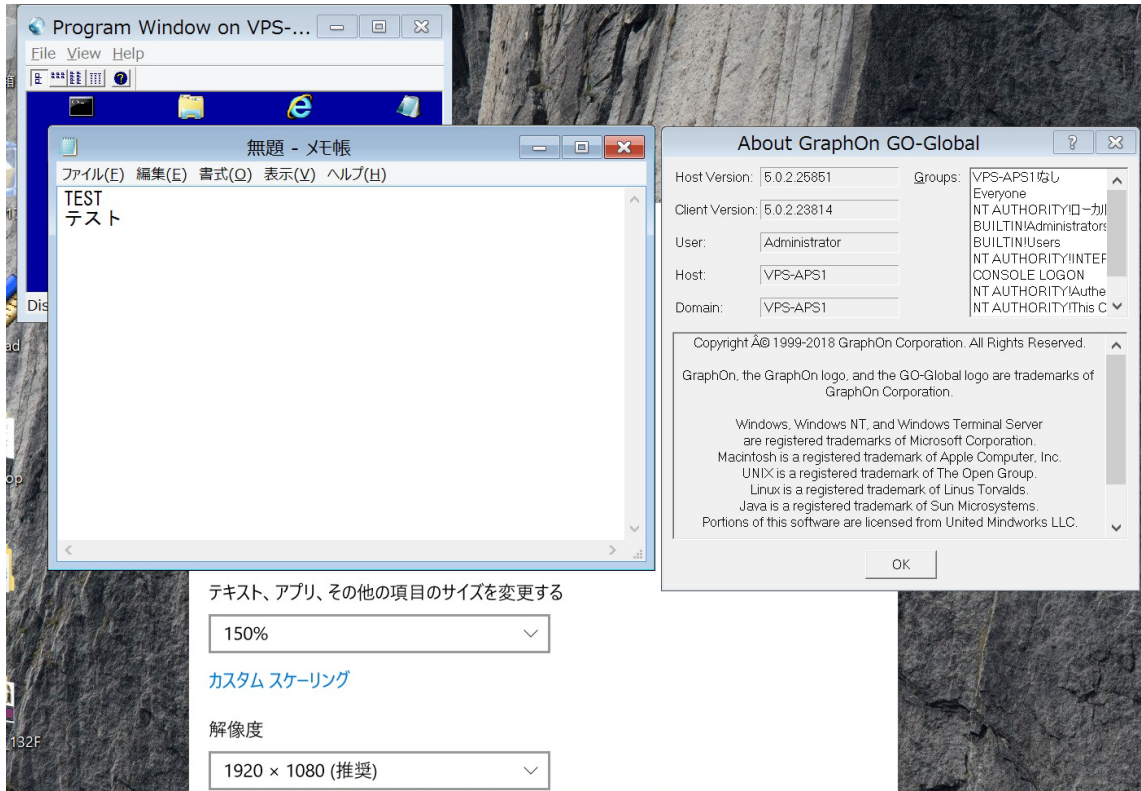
Program Window on VPS-...

File View Help

Dis

無題 - メモ帳

ファイル(F) 編集(E) 書式(O) 表示(V) ヘルプ(H)

TEST
テスト

About GraphOn GO-Global

Host Version: 5.0.2.25851

Client Version: 5.0.2.23814

User: Administrator

Host: VPS-APS1

Domain: VPS-APS1

Groups: VPS-APS1\なし
Everyone
NT AUTHORITY\ローカル
BUILTIN\Administrators
BUILTIN\Users
NT AUTHORITY\INTEF
CONSOLE LOGON
NT AUTHORITY\Authe
NT AUTHORITY\This C

Copyright Â© 1999-2018 GraphOn Corporation. All Rights Reserved.

GraphOn, the GraphOn logo, and the GO-Global logo are trademarks of GraphOn Corporation.

Windows, Windows NT, and Windows Terminal Server are registered trademarks of Microsoft Corporation.
Macintosh is a registered trademark of Apple Computer, Inc.
UNIX is a registered trademark of The Open Group.
Linux is a registered trademark of Linus Torvalds.
Java is a registered trademark of Sun Microsystems.
Portions of this software are licensed from United Mindworks LLC.

OK

テキスト、アプリ、その他の項目のサイズを変更する

150%

カスタム スケーリング

解像度

1920 × 1080 (推奨)

ad

op

132F